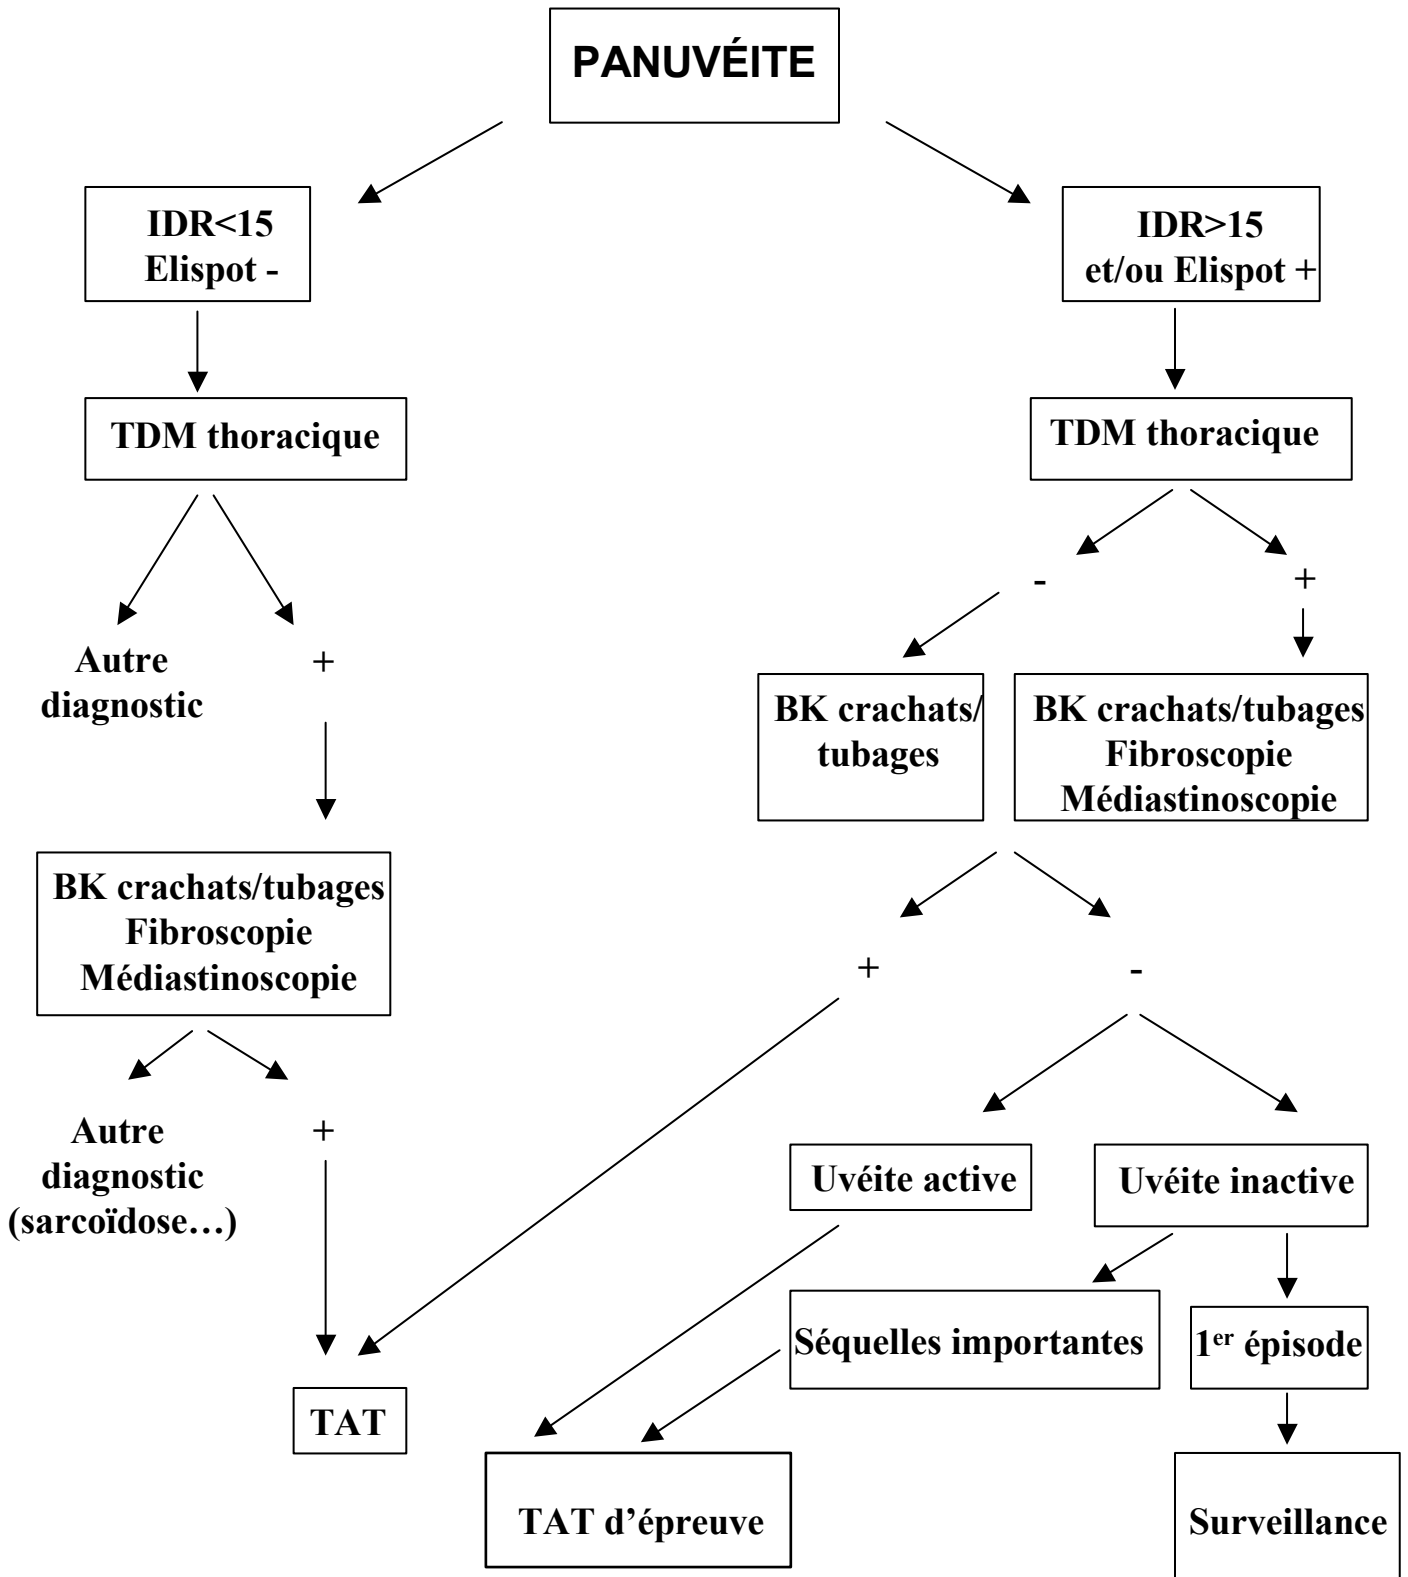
PANUVÉITE

IDR<15
Elispot -

TDM thoracique

Autre diagnostic

+

BK crachats/tubages
Fibroscopie
Médiastinoscopie

Autre diagnostic (sarcoïdose…)

+

TAT

IDR>15
et/ou Elispot +

TDM thoracique

-

+

BK crachats/ tubages

BK crachats/tubages
Fibroscopie
Médiastinoscopie

+

-

Uvéite active

Uvéite inactive

Séquelles importantes

1$^{er}$ épisode

TAT d'épreuve

Surveillance